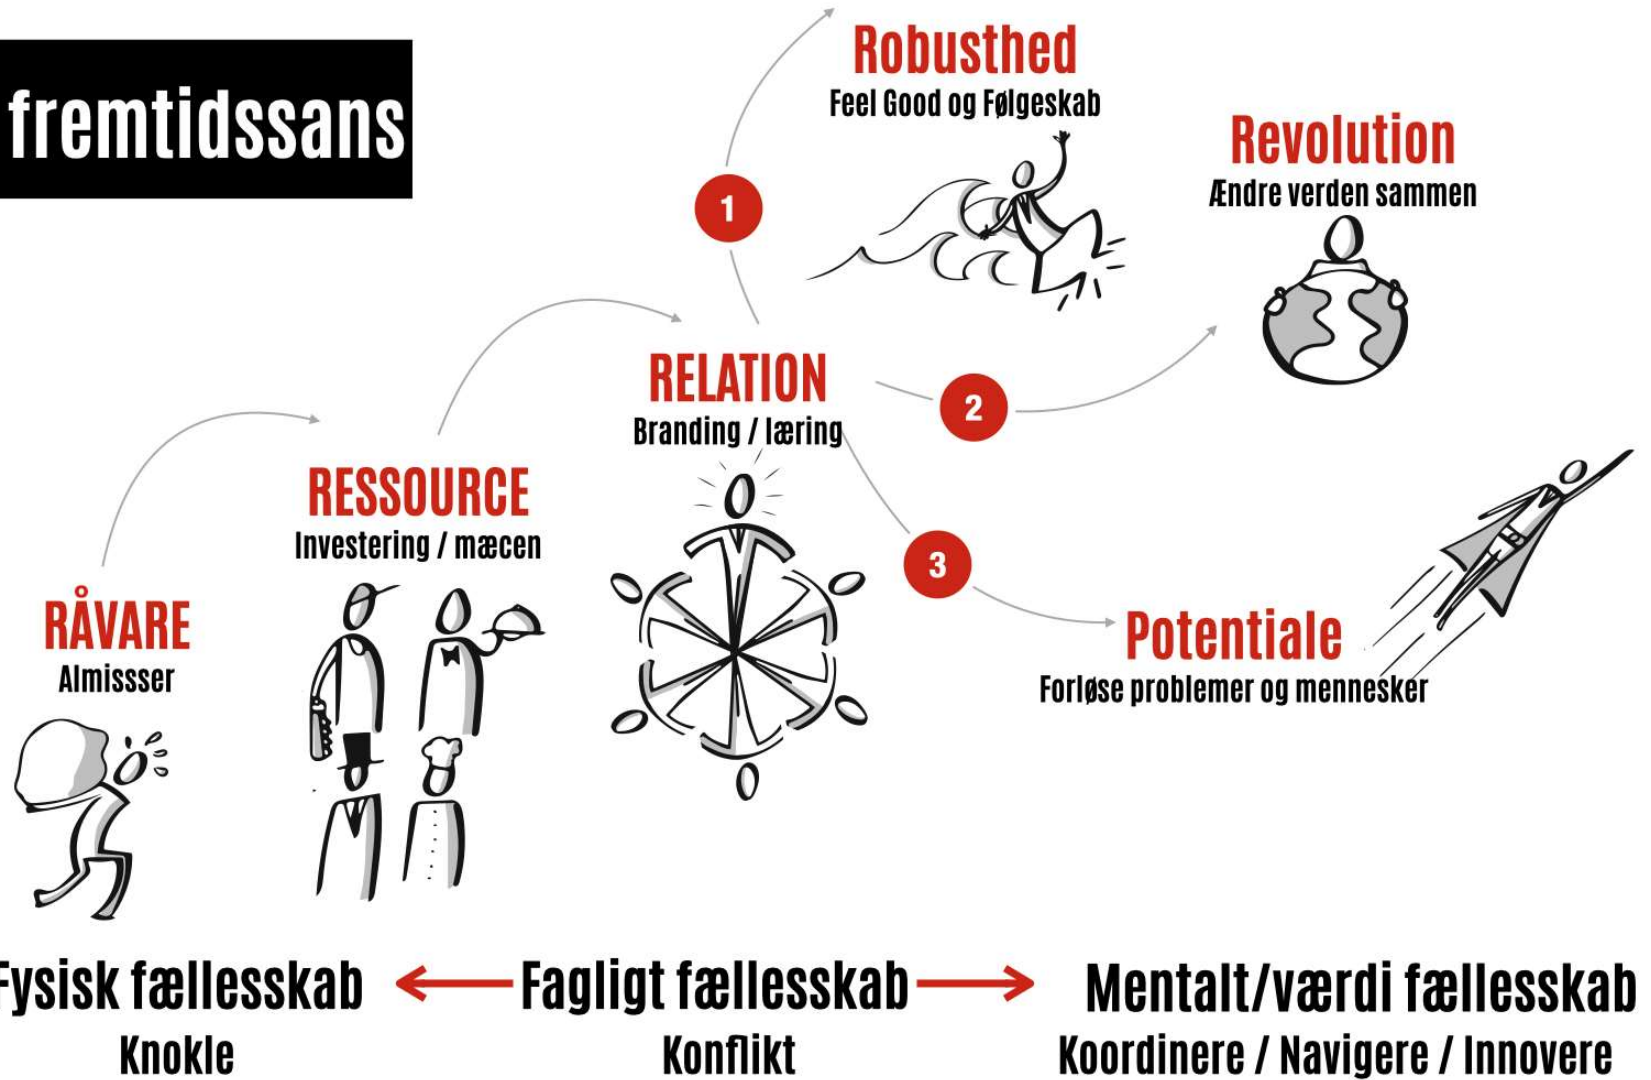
fremtidssans

Robusthed
Feel Good og Følgeskab

Revolution
Ændre verden sammen

1

2

3

RELATION
Branding / læring

RESSOURCE
Investering / mæcen

RÅVARE
Almissser

Potentiale
Forløse problemer og mennesker

Fysisk fællesskab
Knokle

Fagligt fællesskab
Konflikt

Mentalt/værdi fællesskab
Koordinere / Navigere / Innovere